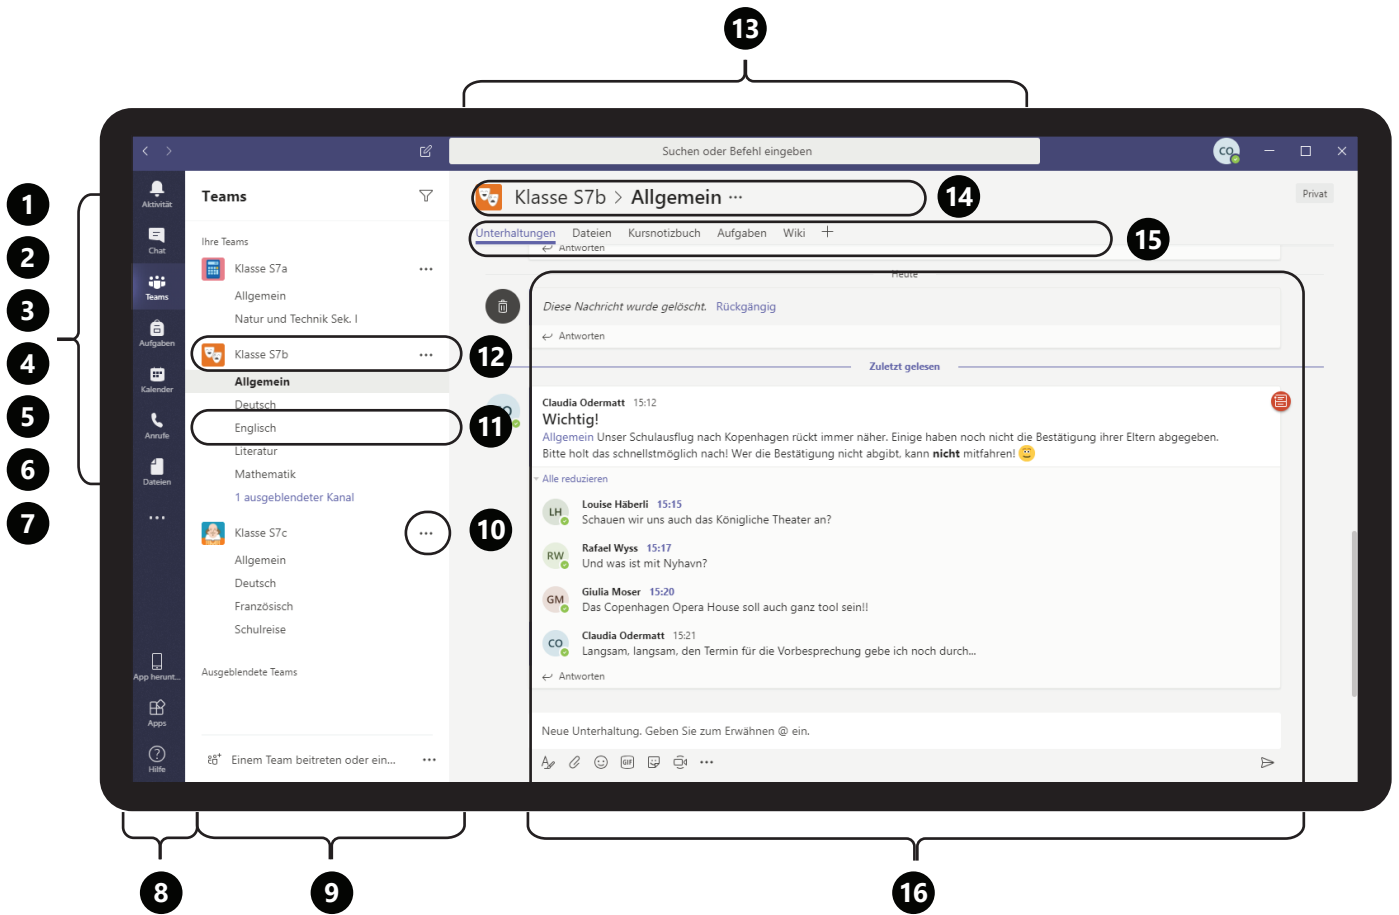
13

Suchen oder Befehl eingeben

CO

1
2
3
4
5
6
7

Aktivität
Chat
Teams
Aufgaben
Kalender
Anrufe
Dateien
...

App herunt...
Apps
Hilfe

Teams

Ihre Teams
Klasse S7a ...
Allgemein
Natur und Technik Sek. I
Klasse S7b ...
Allgemein
Deutsch
Englisch
Literatur
Mathematik
1 ausgeblendeter Kanal
Klasse S7c ...
Allgemein
Deutsch
Französisch
Schulreise

Ausgeblendete Teams

Einem Team beitreten oder ein... ...

12
11
10

Klasse S7b > Allgemein ...

14

Privat

Unterhaltungen Dateien Kursnotizbuch Aufgaben Wiki +

15

Antworten

Heute

Diese Nachricht wurde gelöscht. Rückgängig

Antworten

Zuletzt gelesen

Claudia Odermatt 15:12
Wichtig!
Allgemein Unser Schulausflug nach Kopenhagen rückt immer näher. Einige haben noch nicht die Bestätigung ihrer Eltern abgegeben. Bitte holt das schnellstmöglich nach! Wer die Bestätigung nicht abgibt, kann **nicht** mitfahren!

Alle reduzieren

LH Louise Häberli 15:15
Schauen wir uns auch das Königliche Theater an?

RW Rafael Wyss 15:17
Und was ist mit Nyhavn?

GM Giulia Moser 15:20
Das Copenhagen Opera House soll auch ganz tool sein!!

CO Claudia Odermatt 15:21
Langsam, langsam, den Termin für die Vorbesprechung gebe ich noch durch...

Antworten

Neue Unterhaltung. Geben Sie zum Erwähnen @ ein.

8
9
16